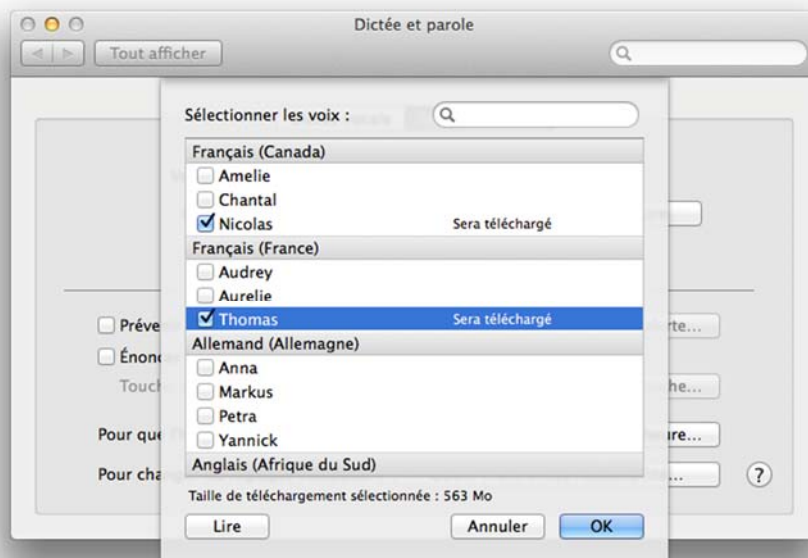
Dictée et parole

Tout afficher

Sélectionner les voix :

Français (Canada)
Amelie
Chantal
Nicolas Sera téléchargé
Français (France)
Audrey
Aurelie
Thomas Sera téléchargé
Allemand (Allemagne)
Anna
Markus
Petra
Yannick
Anglais (Afrique du Sud)

Taille de téléchargement sélectionnée : 563 Mo

Lire
Annuler
OK

Préve
Énon
Touch
Pour que
Pour cha
rte...
he...
ure...
...
?